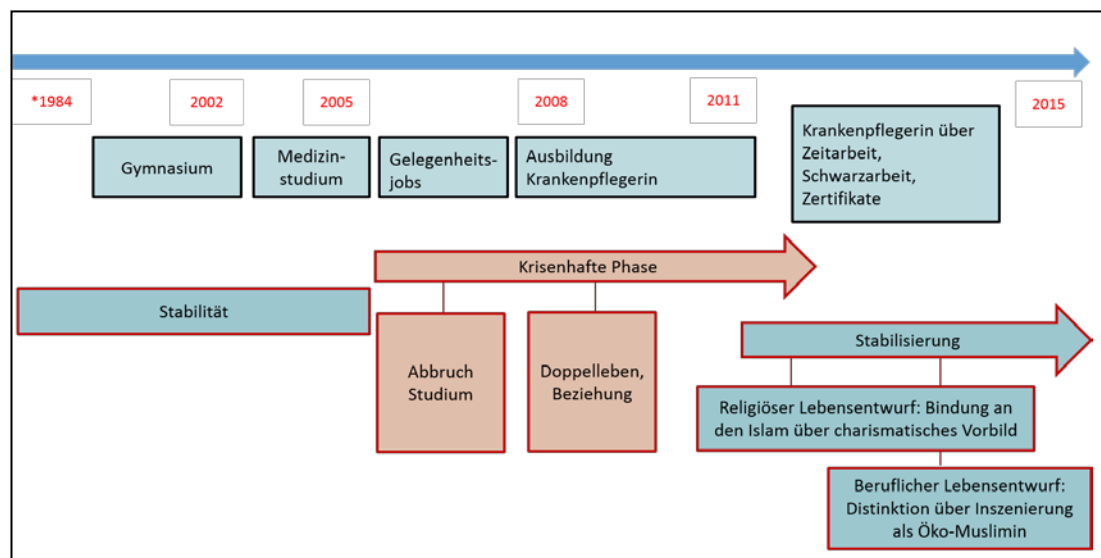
*1984

2002

2005

2008

2011

2015

Gymnasium

Medizinstudium

Gelegenheitsjobs

Ausbildung Krankenpflegerin

Krankenpflegerin über Zeitarbeit, Schwarzarbeit, Zertifikate

Krisenhafte Phase

Stabilität

Abbruch Studium

Doppelleben, Beziehung

Stabilisierung

Religiöser Lebensentwurf: Bindung an den Islam über charismatisches Vorbild

Beruflicher Lebensentwurf: Distinktion über Inszenierung als Öko-Muslimin